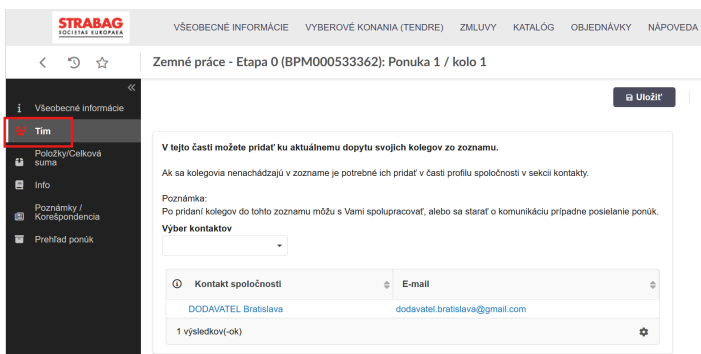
STRABAG SOCIETAS EUROPAEA

VŠEOBECNÉ INFORMÁCIE VYBEROVÉ KONANIA (TENDRE) ZMLUVY KATALÓG OBJEDNÁVKY NÁPOVEDA

Zemné práce - Etapa 0 (BPM000533362): Ponuka 1 / kolo 1

Uložiť

Všeobecné informácie
Tím
Položky/Celková suma
Info
Poznámky / Korešpondencia
Prehľad ponúk

V tejto časti môžete pridať ku aktuálnemu dopytu svojich kolegov zo zoznamu.

Ak sa kolegovia nenachádzajú v zozname je potrebné ich pridať v časti profilu spoločnosti v sekcii kontakty.

Poznámka:
Po pridaní kolegov do tohto zoznamu môžu s Vami spolupracovať, alebo sa starať o komunikáciu prípadne posielanie ponúk.

Výber kontaktov

| Kontakt spoločnosti | E-mail |
|---|---|
| DODAVATEL Bratislava | dodavatel.bratislava@gmail.com |

1 výsledkov(-ok)